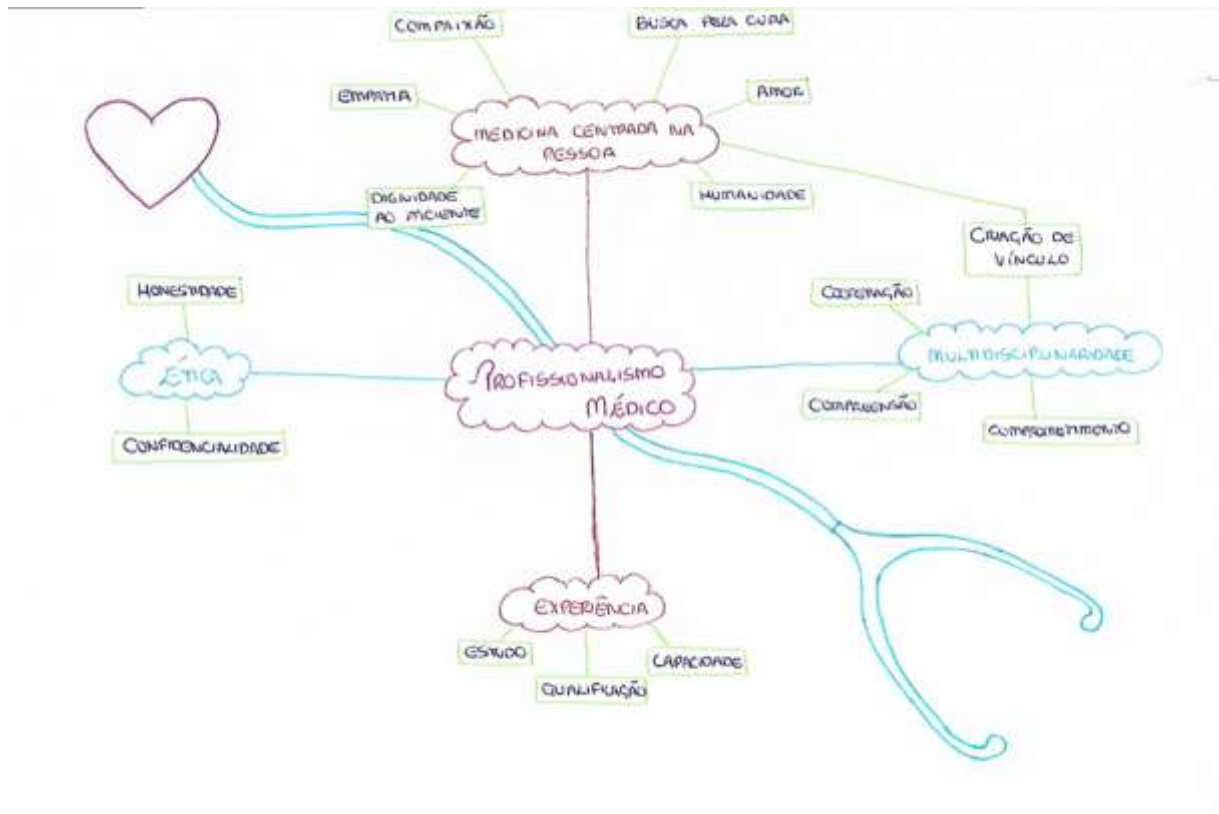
COMPAIXÃO

BUSCA PELA CURA

EMPATIA

AMOR

MEDICINA CENTRADA NA PESSOA

DIGNIDADE AO PACIENTE

HUMANIDADE

CRIAÇÃO DE VÍNCULO

HONESTIDADE

COOPERAÇÃO

ÉTICA

PROFISSIONALISMO MÉDICO

MULTIDISCIPLINARIDADE

COMPREENSÃO

CONFIDENCIALIDADE

COMPROMETIMENTO

EXPERIÊNCIA

ESTUDO

CAPACIDADE

QUALIFICAÇÃO